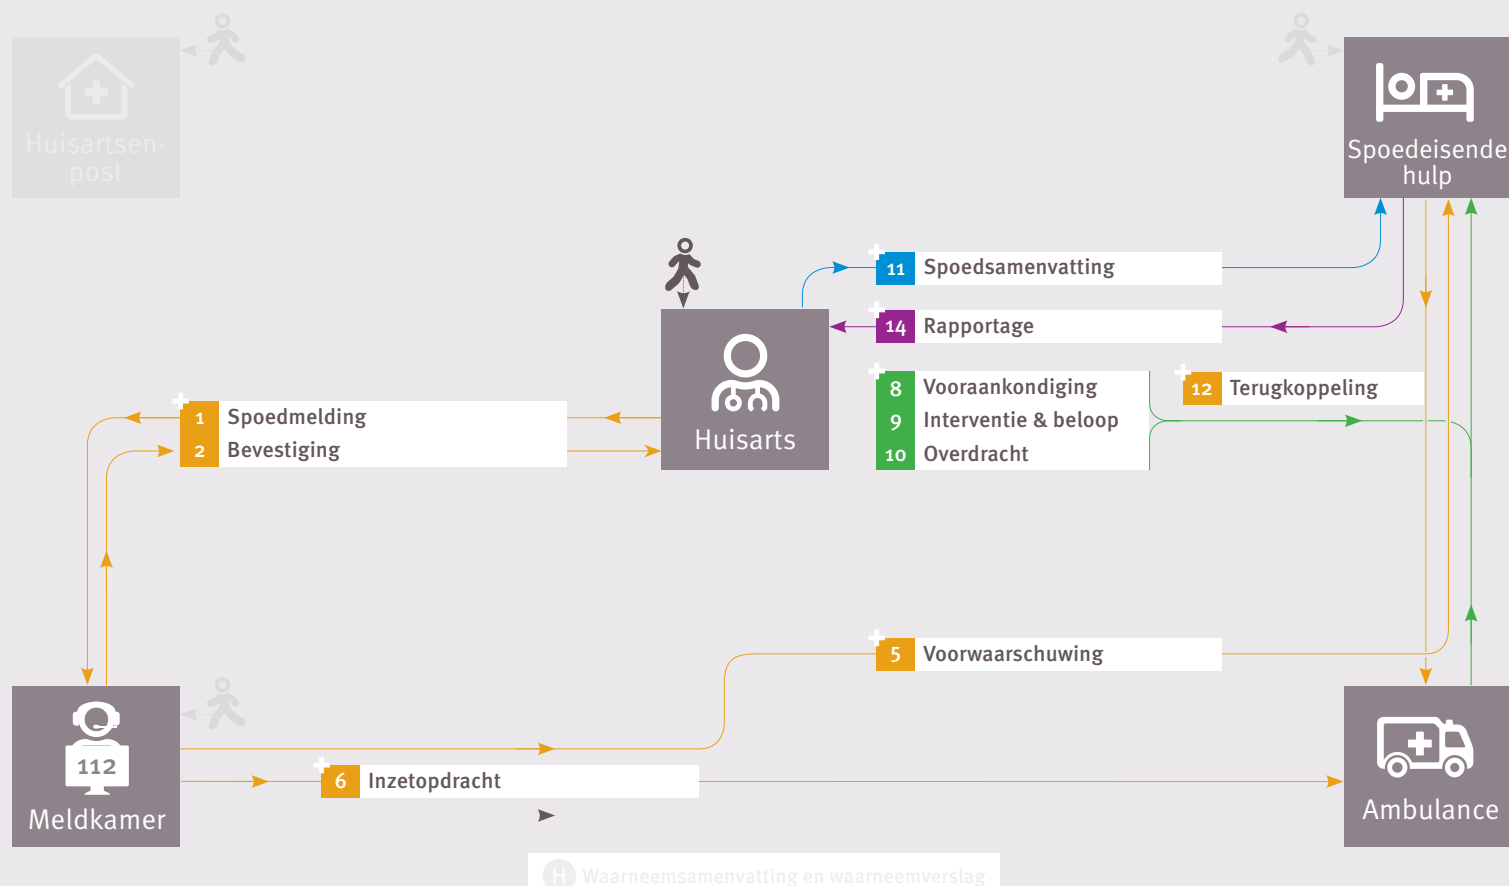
Huisartsen-post

Spoedeisende hulp

11 Spoedsamenvatting

14 Rapportage

Huisarts

1 Spoedmelding
2 Bevestiging

8 Vooraankondiging
9 Interventie & beloop
10 Overdracht

12 Terugkoppeling

5 Voorwaarschuwing

112
Meldkamer

6 Inzetopdracht

Ambulance

H Waarneemsamenvatting en waarneemverslag